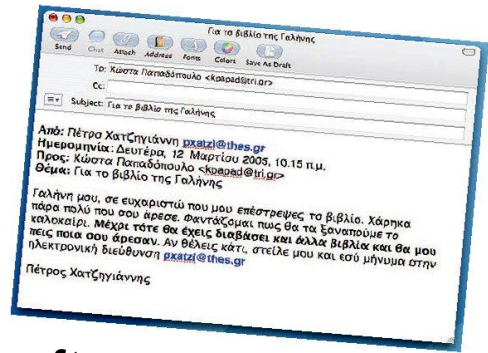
Για το βιβλίο της Γαλήνης

Send Chat Attach Address Fonts Colors Save As Draft

To: Κώστα Παπαδόπουλο <kpapad@tri.gr>

Cc:

Subject: Για το βιβλίο της Γαλήνης

Από: Πέτρος Χατζηγιάννη pxatzi@thes.gr
Ημερομηνία: Δευτέρα, 12 Μαρτίου 2005, 10.15 π.μ.
Προς: Κώστα Παπαδόπουλο <kpapad@tri.gr>
Θέμα: Για το βιβλίο της Γαλήνης

Γαλήνη μου, σε ευχαριστώ που μου επέστρεψες το βιβλίο. Χάρηκα πάρα πολύ που σου άρεσε. Φαντάζομαι πως θα τα ξαναπούμε το καλοκαίρι. Μέχρι τότε θα έχεις διαβάσει και άλλα βιβλία και θα μου πεις ποια σου άρεσαν. Αν θέλεις κάτι, στείλε μου και εσύ μήνυμα στην ηλεκτρονική διεύθυνση pxatzi@thes.gr

Πέτρος Χατζηγιάννης